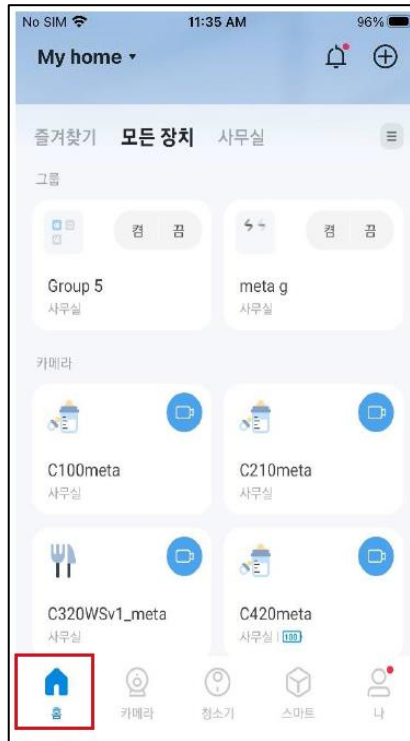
No SIM 11:35 AM 96%

My home ▾

즐겨찾기 모든 장치 사무실

그룹

켬 끔

Group 5
사무실

켬 끔

meta g
사무실

카메라

C100meta
사무실

C210meta
사무실

C320WSv1_meta
사무실

C420meta
사무실 | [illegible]

홈 카메라 청소기 스마트 나